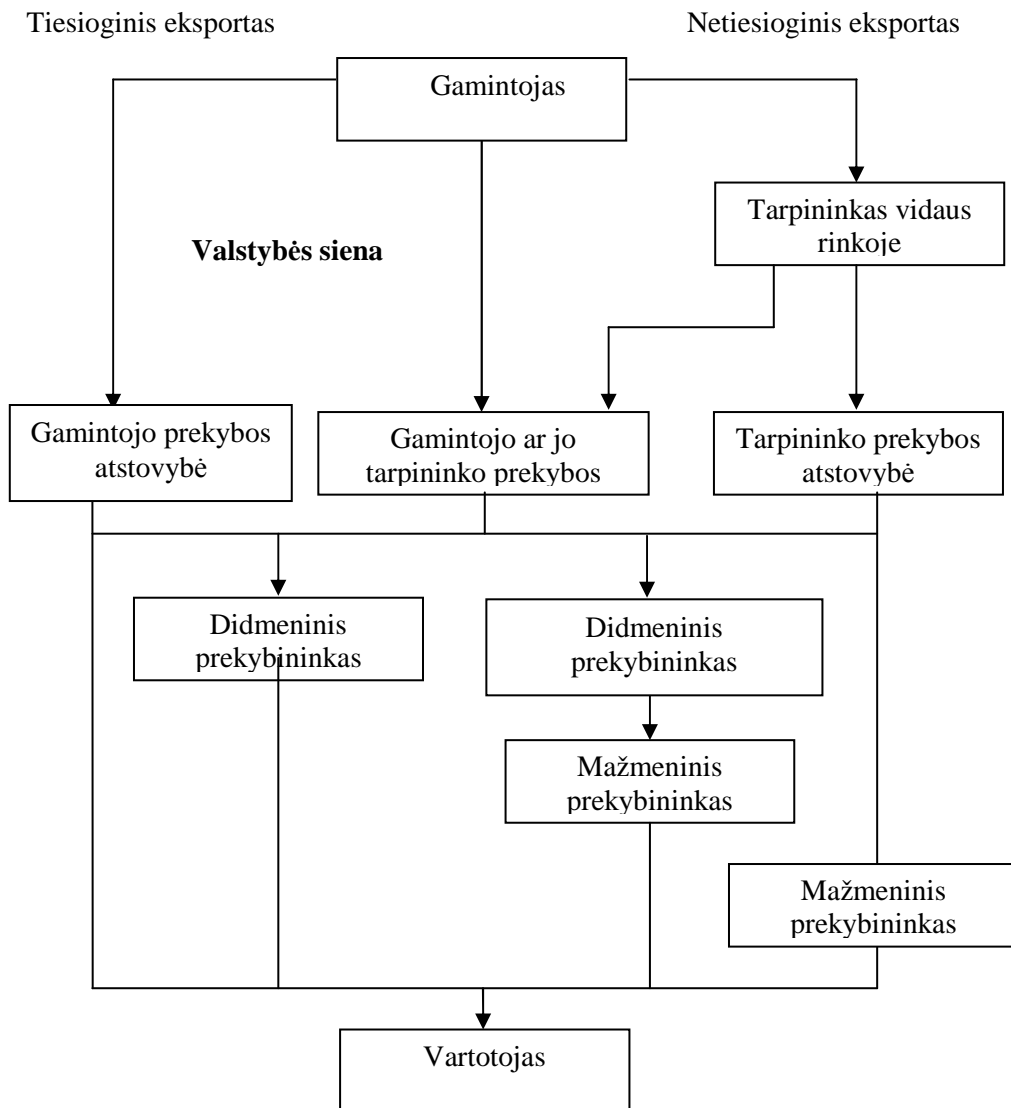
Tiesioginis eksportas

Netiesioginis eksportas

Gamintojas

Tarpininkas vidaus rinkoje

Valstybės siena

Gamintojo prekybos atstovybė

Gamintojo ar jo tarpininko prekybos

Tarpininko prekybos atstovybė

Didmeninis prekybininkas

Didmeninis prekybininkas

Mažmeninis prekybininkas

Mažmeninis prekybininkas

Vartotojas